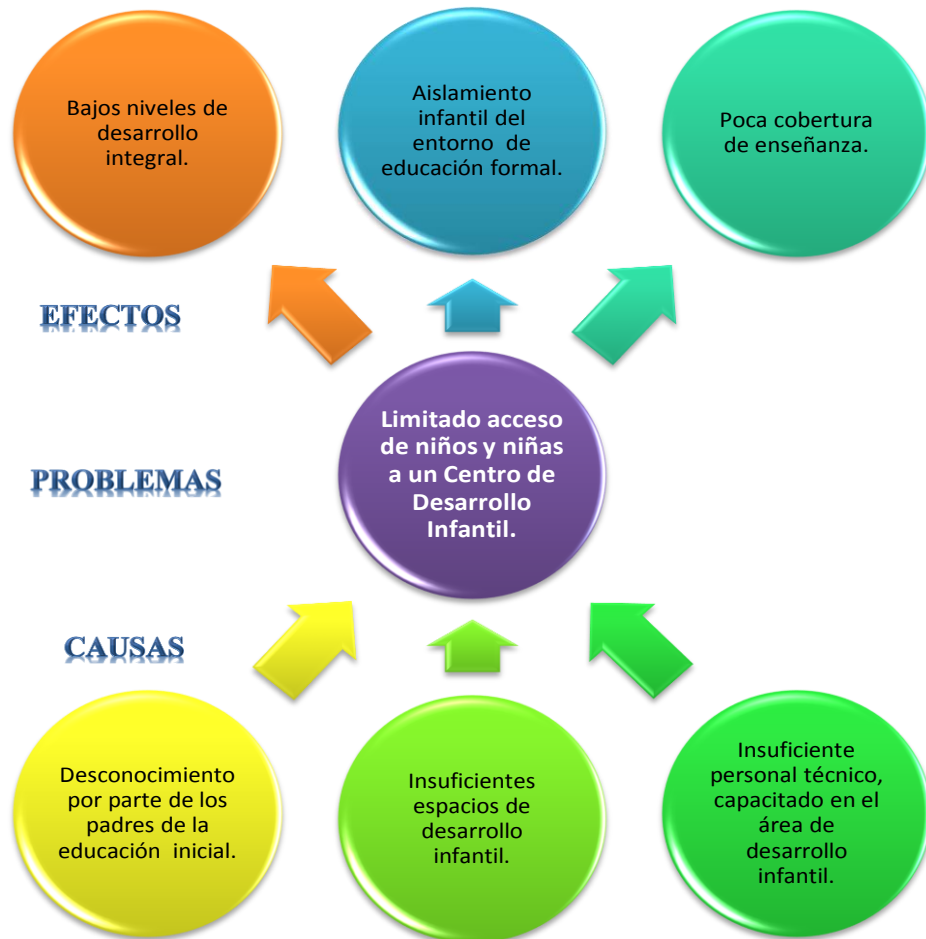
Bajos niveles de desarrollo integral.

Aislamiento infantil del entorno de educación formal.

Poca cobertura de enseñanza.

EFECTOS

PROBLEMAS

Limitado acceso de niños y niñas a un Centro de Desarrollo Infantil.

CAUSAS

Desconocimiento por parte de los padres de la educación inicial.

Insuficientes espacios de desarrollo infantil.

Insuficiente personal técnico, capacitado en el área de desarrollo infantil.